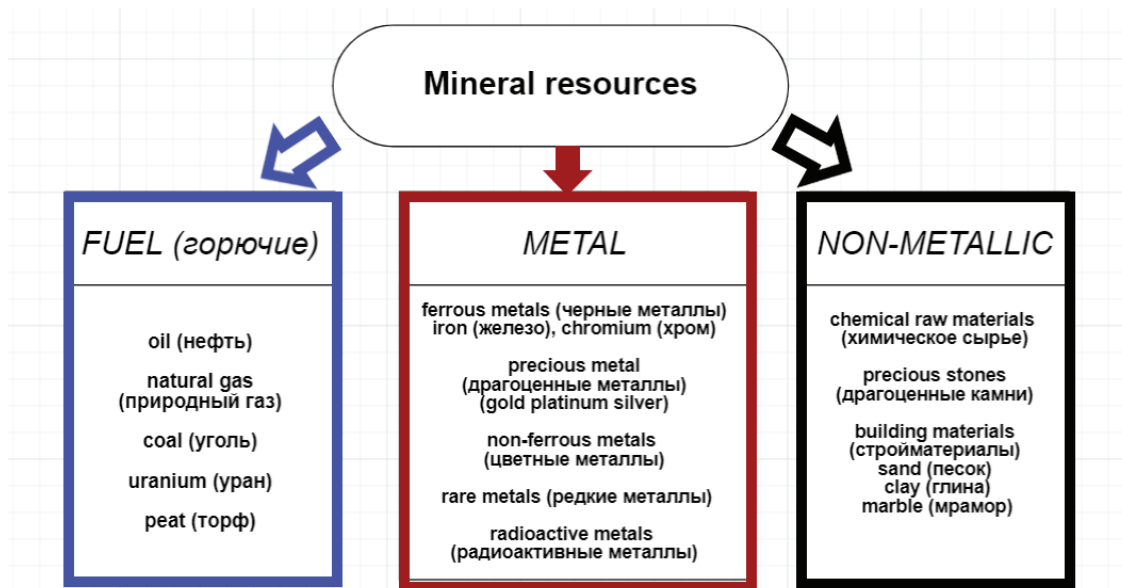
Mineral resources

FUEL (горючие)

oil (нефть)

natural gas
(природный газ)

coal (уголь)

uranium (уран)

peat (торф)

METAL

ferrous metals (черные металлы)
iron (железо), chromium (хром)

precious metal
(драгоценные металлы)
(gold platinum silver)

non-ferrous metals
(цветные металлы)

rare metals (редкие металлы)

radioactive metals
(радиоактивные металлы)

NON-METALLIC

chemical raw materials
(химическое сырье)

precious stones
(драгоценные камни)

building materials
(стройматериалы)
sand (песок)
clay (глина)
marble (мрамор)